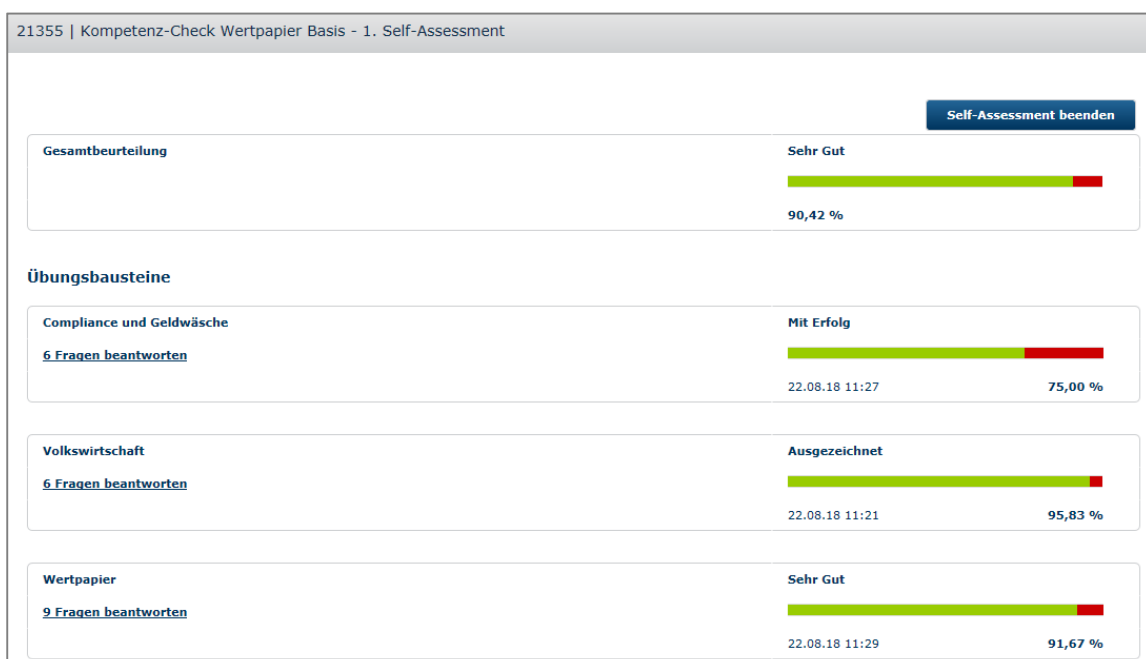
21355 | Kompetenz-Check Wertpapier Basis - 1. Self-Assessment

Self-Assessment beenden

Gesamtbeurteilung

Sehr Gut

90,42 %

Übungsbausteine

Compliance und Geldwäsche

6 Fragen beantworten

Mit Erfolg

22.08.18 11:27

75,00 %

Volkswirtschaft

6 Fragen beantworten

Ausgezeichnet

22.08.18 11:21

95,83 %

Wertpapier

9 Fragen beantworten

Sehr Gut

22.08.18 11:29

91,67 %